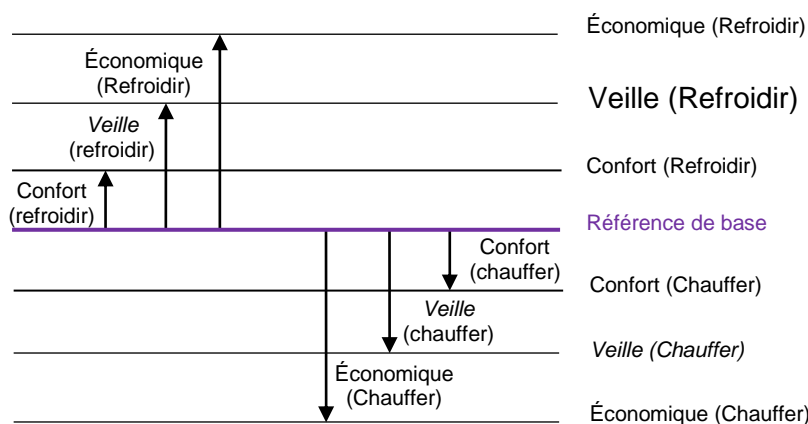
Économique (Refroidir)

Économique (Refroidir)

Veille (refroidir)

Veille (Refroidir)

Confort (refroidir)

Confort (Refroidir)

Référence de base

Confort (chauffer)

Confort (Chauffer)

Veille (chauffer)

Veille (Chauffer)

Économique (Chauffer)

Économique (Chauffer)